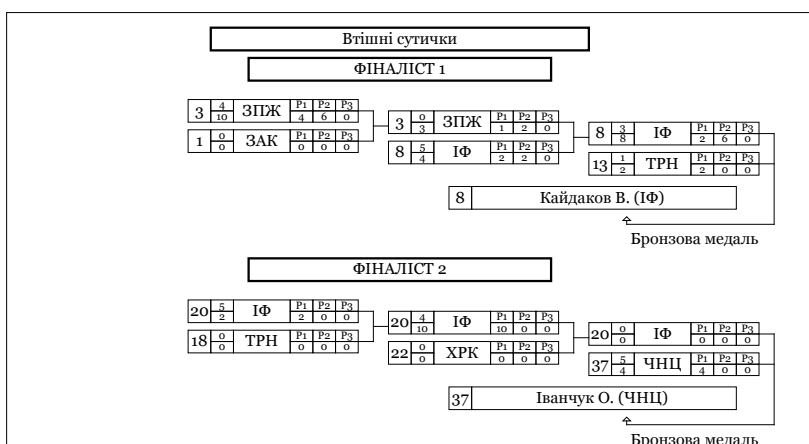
Втішні сутички

ФІНАЛІСТ 1

| 3 | $\frac{4}{10}$ | ЗПЖ | P1 4 | P2 6 | P3 0 |
|---|---|---|---|---|---|
| 1 | $\frac{0}{0}$ | ЗАК | P1 0 | P2 0 | P3 0 |

| 3 | $\frac{0}{3}$ | ЗПЖ | P1 1 | P2 2 | P3 0 |
|---|---|---|---|---|---|
| 8 | $\frac{5}{4}$ | ІФ | P1 2 | P2 2 | P3 0 |

| 8 | $\frac{3}{8}$ | ІФ | P1 2 | P2 6 | P3 0 |
|---|---|---|---|---|---|
| 13 | $\frac{1}{2}$ | ТРН | P1 2 | P2 0 | P3 0 |

8 Кайдаков В. (ІФ)

Бронзова медаль

ФІНАЛІСТ 2

| 20 | $\frac{5}{2}$ | ІФ | P1 2 | P2 0 | P3 0 |
|---|---|---|---|---|---|
| 18 | $\frac{0}{0}$ | ТРН | P1 0 | P2 0 | P3 0 |

| 20 | $\frac{4}{10}$ | ІФ | P1 10 | P2 0 | P3 0 |
|---|---|---|---|---|---|
| 22 | $\frac{0}{0}$ | ХРК | P1 0 | P2 0 | P3 0 |

| 20 | $\frac{0}{0}$ | ІФ | P1 0 | P2 0 | P3 0 |
|---|---|---|---|---|---|
| 37 | $\frac{5}{4}$ | ЧНЦ | P1 4 | P2 0 | P3 0 |

37 Іванчук О. (ЧНЦ)

Бронзова медаль